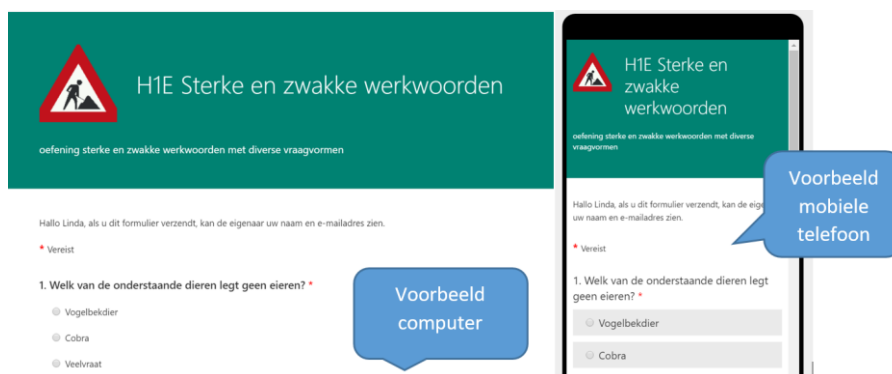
H1E Sterke en zwakke werkwoorden

oefening sterke en zwakke werkwoorden met diverse vraagvormen

Hallo Linda, als u dit formulier verzendt, kan de eigenaar uw naam en e-mailadres zien.

* Vereist

1. Welk van de onderstaande dieren legt geen eieren? *

Vogelbekdier

Cobra

Veelvraat

Voorbeeld computer

H1E Sterke en zwakke werkwoorden

oefening sterke en zwakke werkwoorden met diverse vraagvormen

Hallo Linda, als u dit formulier verzendt, kan de eige uw naam en e-mailadres zien.

* Vereist

1. Welk van de onderstaande dieren legt geen eieren? *

Vogelbekdier

Cobra

Voorbeeld mobiele telefoon